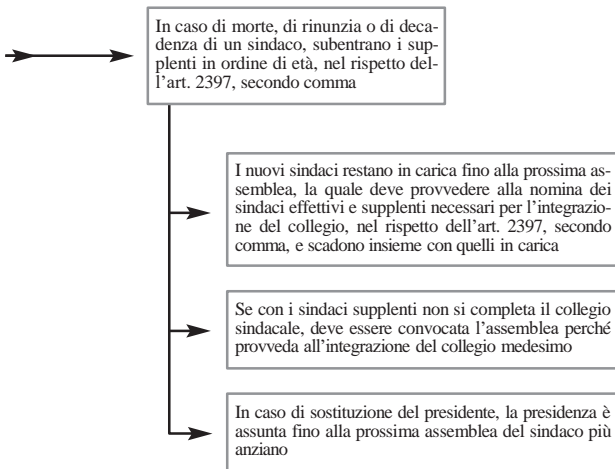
In caso di morte, di rinunzia o di decadenza di un sindaco, subentrano i supplenti in ordine di età, nel rispetto dell'art. 2397, secondo comma

I nuovi sindaci restano in carica fino alla prossima assemblea, la quale deve provvedere alla nomina dei sindaci effettivi e supplenti necessari per l'integrazione del collegio, nel rispetto dell'art. 2397, secondo comma, e scadono insieme con quelli in carica

Se con i sindaci supplenti non si completa il collegio sindacale, deve essere convocata l'assemblea perché provveda all'integrazione del collegio medesimo

In caso di sostituzione del presidente, la presidenza è assunta fino alla prossima assemblea del sindaco più anziano